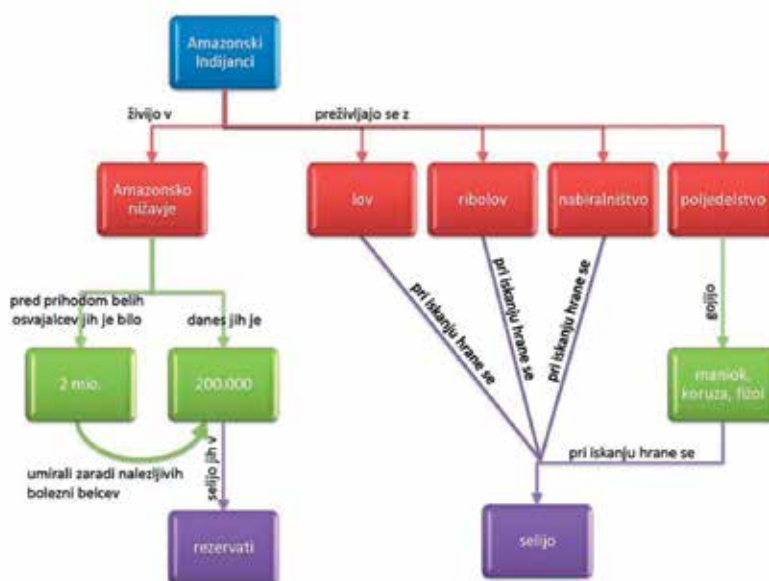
Amazonski Indijanci

živijo v

preživljajo se z

Amazonsko nižavje

lov

ribolov

nabiralništvo

poljedelstvo

pred prihodom belih osvajalcev jih je bilo

danes jih je

2 mio.

200.000

umirali zaradi nalezljivih bolezni belcev

selijo jih v

rezervati

pri iskanju hrane se

pri iskanju hrane se

pri iskanju hrane se

gojijo

maniok, koruza, fižol

pri iskanju hrane se

selijo